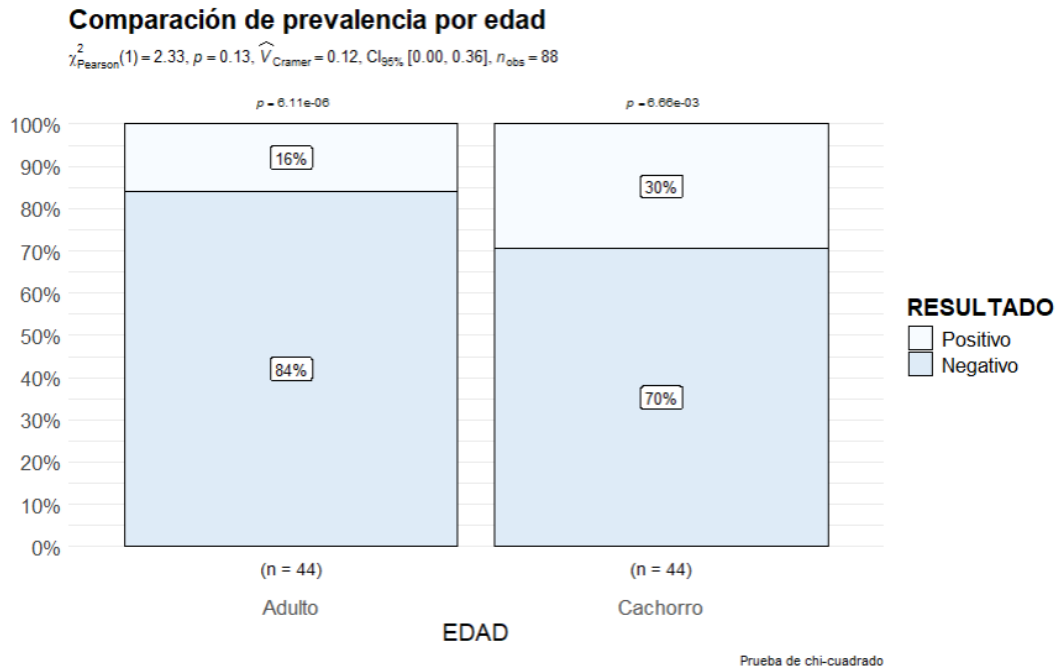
Comparación de prevalencia por edad

$\chi^2_{\text{Pearson}}(1) = 2.33$, $p = 0.13$, $\widehat{V}_{\text{Cramer}} = 0.12$, $\text{CI}_{95\%}$ [0.00, 0.36], $n_{\text{obs}} = 88$

$p = 6.11\text{e-}06$

$p = 6.66\text{e-}03$

100%
90%
80%
70%
60%
50%
40%
30%
20%
10%
0%

16%
84%
30%
70%

(n = 44)
(n = 44)

Adulto
Cachorro

EDAD

RESULTADO
Positivo
Negativo

Prueba de chi-cuadrado